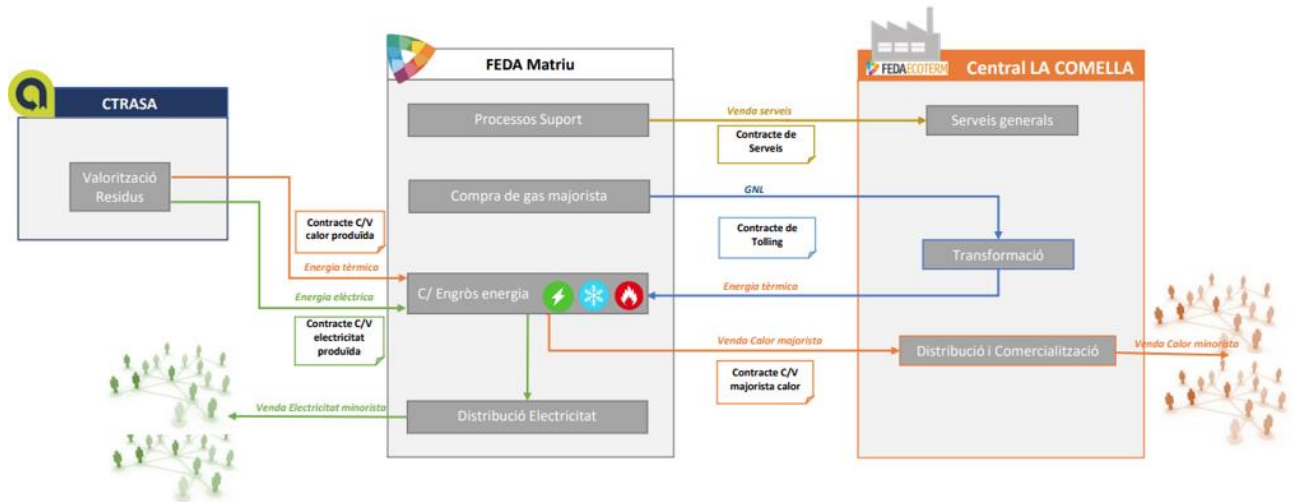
CTRASA

Valorització Residus

FEDA Matriu

Processos Suport

Compra de gas majorista

C/ Engròs energia

Distribució Electricitat

FEDA ECOTERM

Central LA COMELLA

Serveis generals

Transformació

Distribució i Comercialització

Venda serveis

Contracte de Serveis

GNL

Contracte de Tolling

Contracte C/V calor produïda

Energia tèrmica

Energia elèctrica

Contracte C/V electricitat produïda

Energia tèrmica

Venda Calor majorista

Contracte C/V majorista calor

Venda Calor minorista

Venda Electricitat minorista